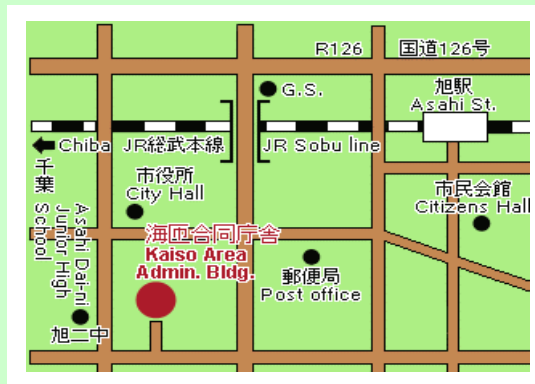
R126 国道126号

G.S.

旭駅
Asahi St.

Chiba JR総武本線

JR Sobu line

千葉

市役所
City Hall

市民会館
Citizens Hall

Asahi Dai-ni Junior High School

海匝合同庁舎
Kaiso Area
Admin. Bldg.

郵便局
Post office

旭二中